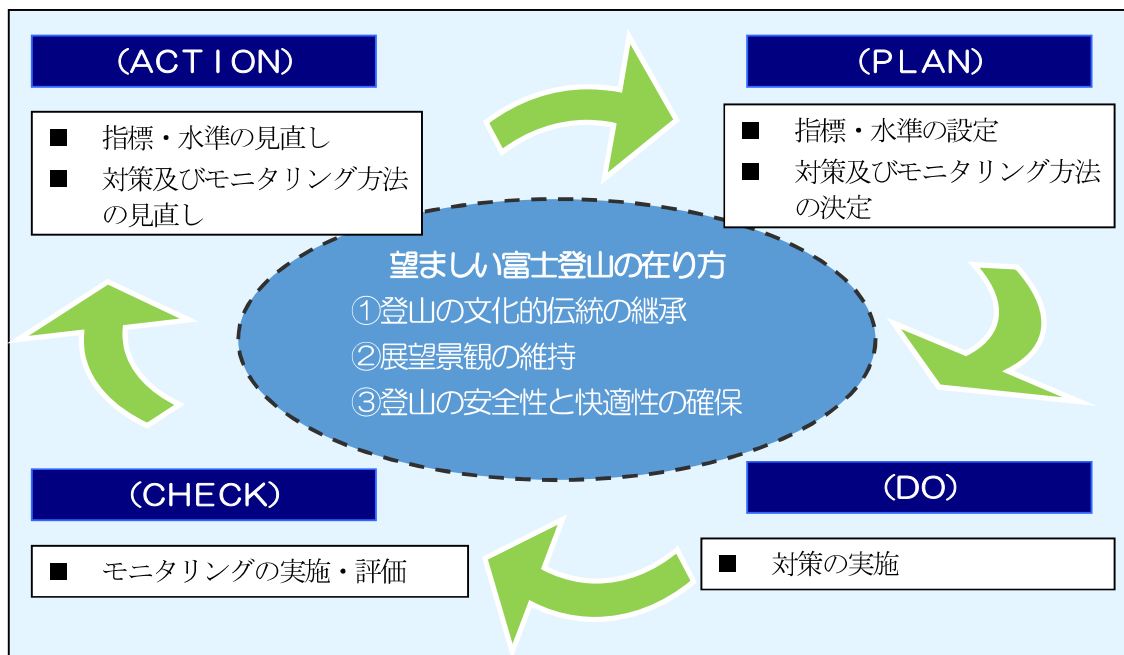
（ACTION）

■ 指標・水準の見直し
■ 対策及びモニタリング方法の見直し

（PLAN）

■ 指標・水準の設定
■ 対策及びモニタリング方法の決定

望ましい富士登山の在り方
①登山の文化的伝統の継承
②展望景観の維持
③登山の安全性と快適性の確保

（CHECK）

■ モニタリングの実施・評価

（DO）

■ 対策の実施